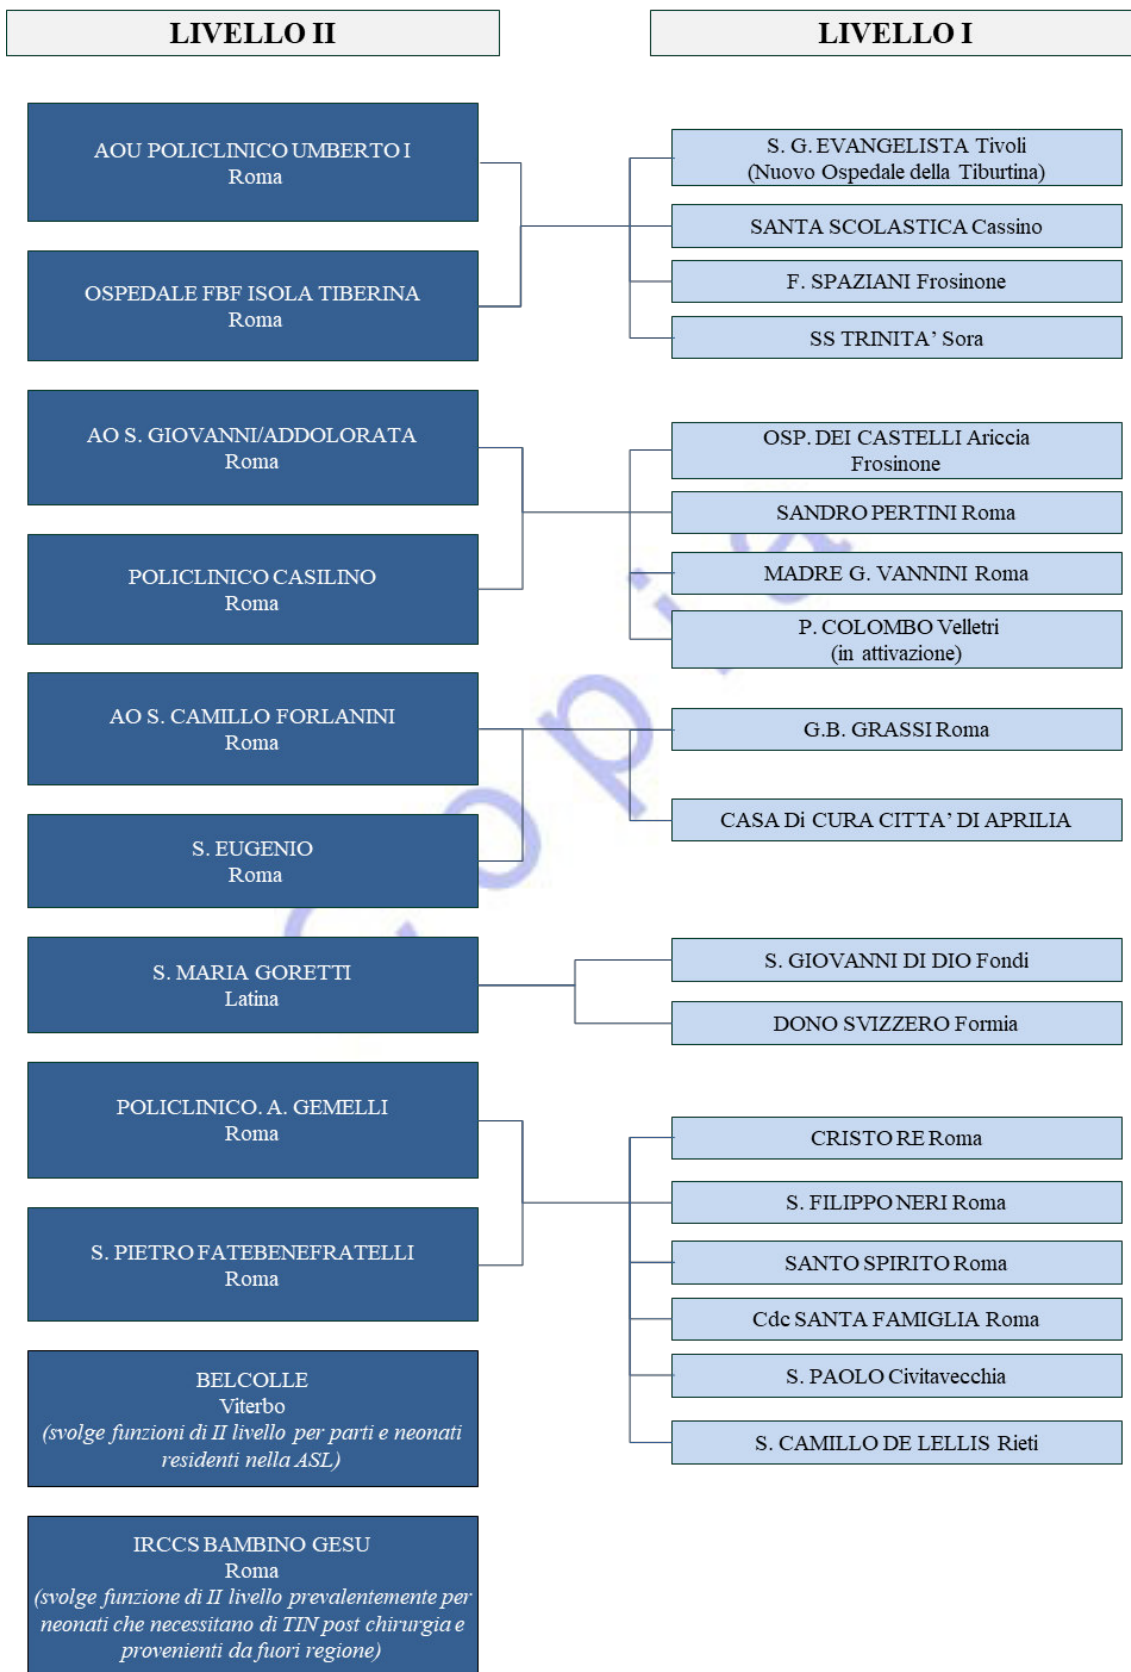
LIVELLO II

LIVELLO I

AOU POLICLINICO UMBERTO I
Roma

OSPEDALE FBF ISOLA TIBERINA
Roma

S. G. EVANGELISTA Tivoli
(Nuovo Ospedale della Tiburtina)

SANTA SCOLASTICA Cassino

F. SPAZIANI Frosinone

SS TRINITA' Sora

AO S. GIOVANNI/ADDOLORATA
Roma

POLICLINICO CASILINO
Roma

OSP. DEI CASTELLI Ariccia
Frosinone

SANDRO PERTINI Roma

MADRE G. VANNINI Roma

P. COLOMBO Velletri
(in attivazione)

AO S. CAMILLO FORLANINI
Roma

S. EUGENIO
Roma

G.B. GRASSI Roma

CASA Di CURA CITTA' DI APRILIA

S. MARIA GORETTI
Latina

S. GIOVANNI DI DIO Fondi

DONO SVIZZERO Formia

POLICLINICO. A. GEMELLI
Roma

S. PIETRO FATEBENEFRATELLI
Roma

CRISTO RE Roma

S. FILIPPO NERI Roma

SANTO SPIRITO Roma

Cdc SANTA FAMIGLIA Roma

S. PAOLO Civitavecchia

S. CAMILLO DE LELLIS Rieti

BELCOLLE
Viterbo
(svolge funzioni di II livello per parti e neonati residenti nella ASL)

IRCCS BAMBINO GESU
Roma
(svolge funzione di II livello prevalentemente per neonati che necessitano di TIN post chirurgia e provenienti da fuori regione)